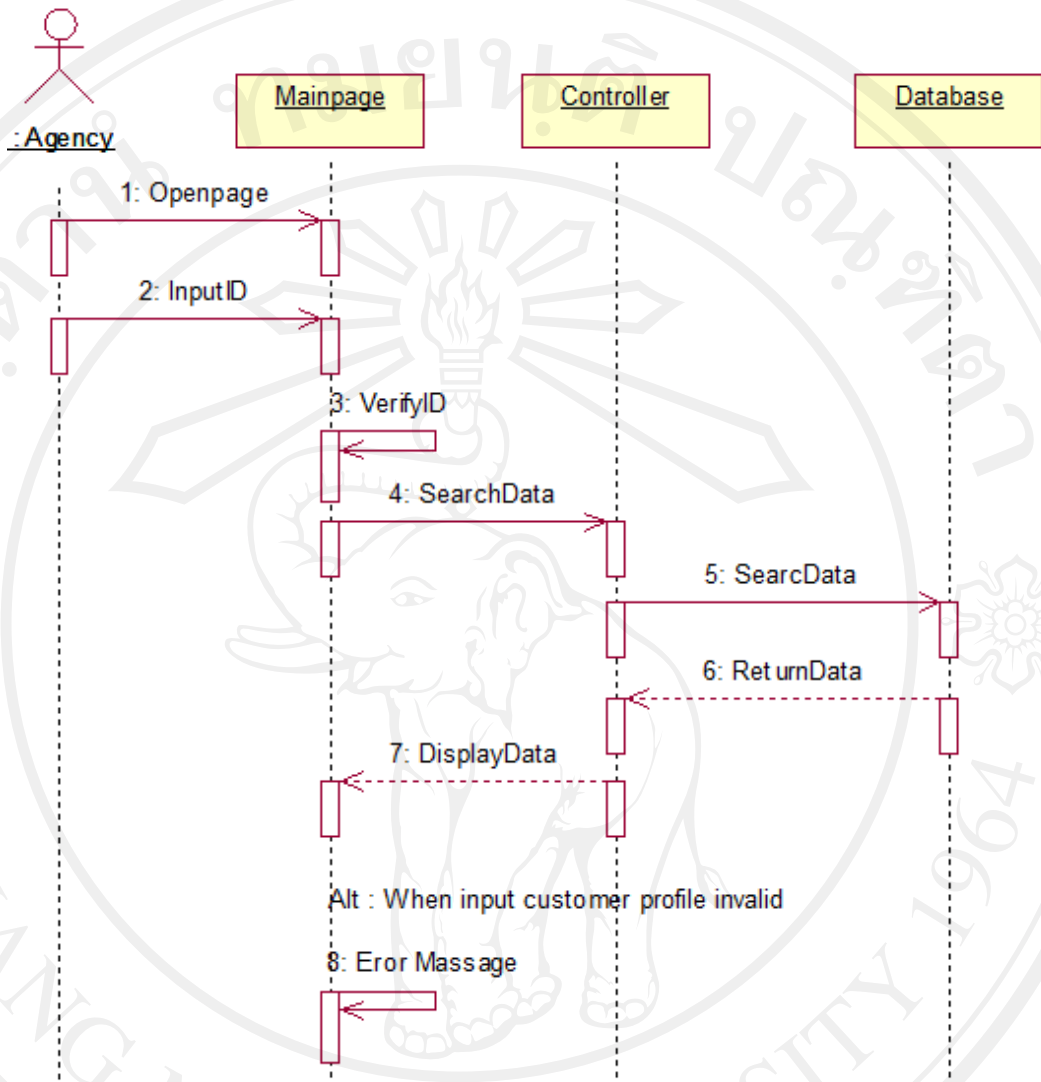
: Agency

Mainpage

Controller

Database

1: Openpage

2: InputID

3: VerifyID

4: SearchData

5: SearcData

6: ReturnData

7: DisplayData

Alt : When input customer profile invalid

8: Eror Massage

1964

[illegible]